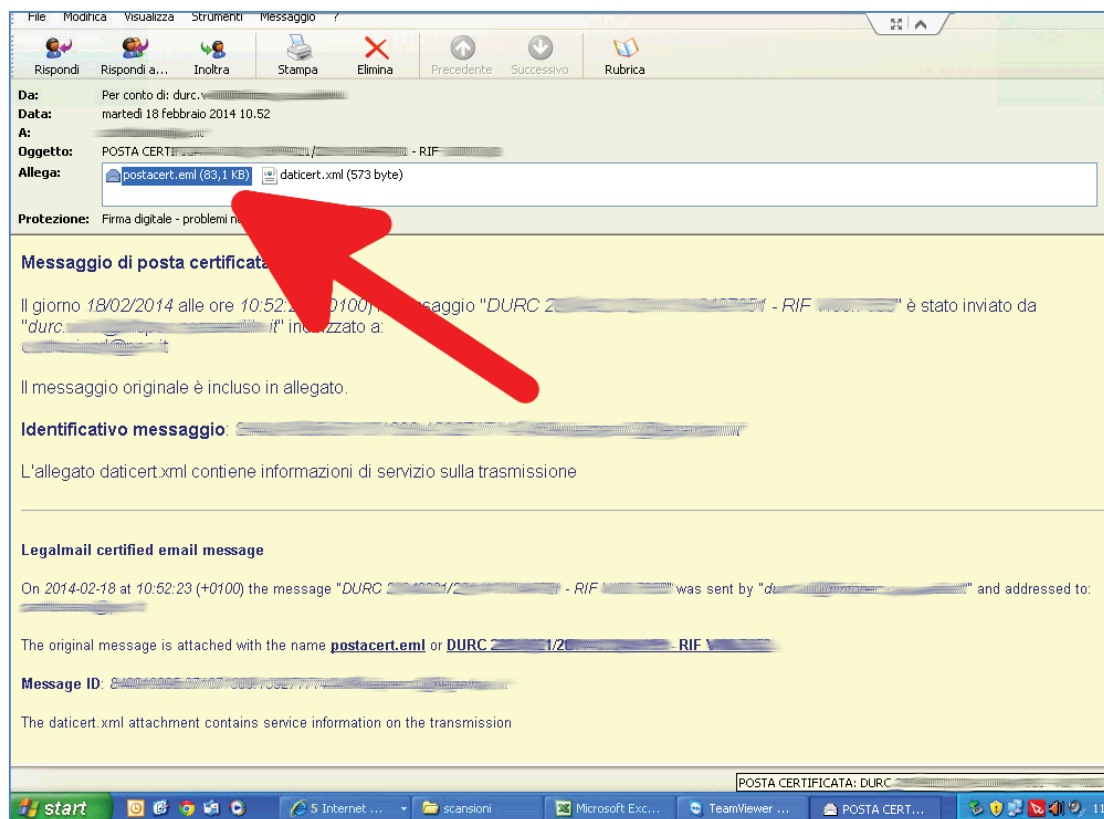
File Modifica Visualizza Strumenti Messaggio ?

Rispondi Rispondi a... Inoltra Stampa Elimina Precedente Successivo Rubrica

Da: Per conto di: durc.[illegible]
Data: martedì 18 febbraio 2014 10.52
A: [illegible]
Oggetto: POSTA CERT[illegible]/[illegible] - RIF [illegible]
Allega: postacert.eml (83,1 KB) daticert.xml (573 byte)
Protezione: Firma digitale - problemi n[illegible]

Messaggio di posta certificata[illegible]

Il giorno 18/02/2014 alle ore 10:52:2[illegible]0100) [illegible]ssaggio "DURC 2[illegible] - RIF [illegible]" è stato inviato da "durc.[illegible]it" indirizzato a: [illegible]@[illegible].it

Il messaggio originale è incluso in allegato.

Identificativo messaggio: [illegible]

L'allegato daticert.xml contiene informazioni di servizio sulla trasmissione

Legalmail certified email message

On 2014-02-18 at 10:52:23 (+0100) the message "DURC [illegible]/2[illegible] - RIF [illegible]" was sent by "d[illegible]" and addressed to: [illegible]

The original message is attached with the name postacert.eml or DURC 2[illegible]1/2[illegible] - RIF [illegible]

Message ID: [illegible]

The daticert.xml attachment contains service information on the transmission

POSTA CERTIFICATA: DURC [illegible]

start 5 Internet ... scansioni Microsoft Exc... TeamViewer ... POSTA CERT... 11